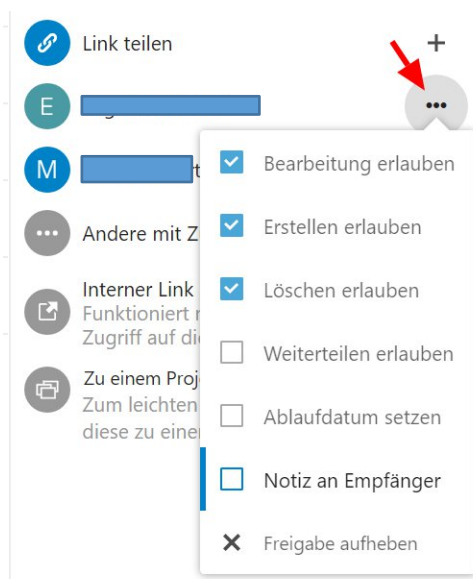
Link teilen +

E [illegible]

M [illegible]

Andere mit Z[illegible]

Interner Link
Funktioniert n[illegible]
Zugriff auf di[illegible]

Zu einem Proj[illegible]
Zum leichten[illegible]
diese zu einer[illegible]

Bearbeitung erlauben

Erstellen erlauben

Löschen erlauben

Weiterteilen erlauben

Ablaufdatum setzen

Notiz an Empfänger

Freigabe aufheben